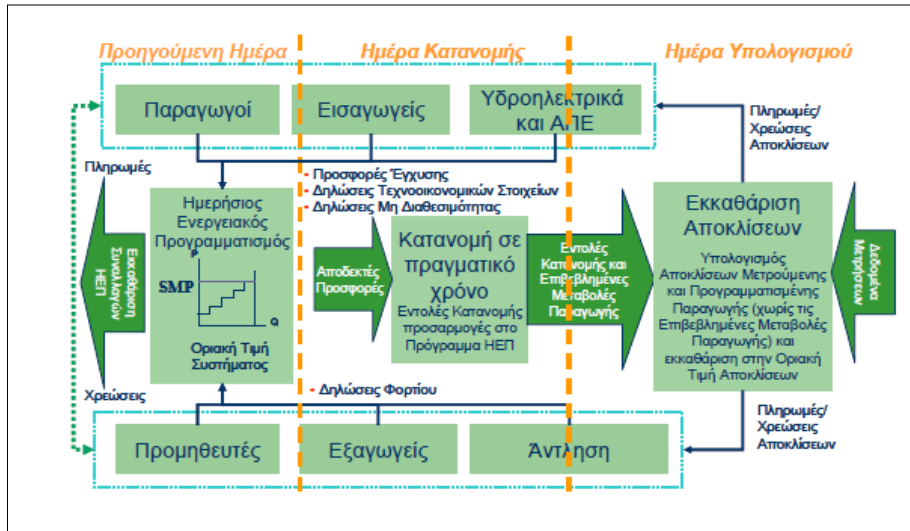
Προηγούμενη Ημέρα

Ημέρα Κατανομής

Ημέρα Υπολογισμού

Παραγωγοί

Εισαγωγείς

Υδροηλεκτρικά και ΑΠΕ

Πληρωμές/ Χρεώσεις Αποκλίσεων

Πληρωμές

- Προσφορές Έγχυσης
- Δηλώσεις Τεχνοοικονομικών Στοιχείων
- Δηλώσεις Μη Διαθεσιμότητας

Εκκαθάριση Συναλλαγών ΗΕΠ

Ημερήσιος Ενεργειακός Προγραμματισμός

SMP

Q

Οριακή Τιμή Συστήματος

Αποδεκτές Προσφορές

Κατανομή σε πραγματικό χρόνο

Εντολές Κατανομής προσαρμογές στο Πρόγραμμα ΗΕΠ

Εντολές Κατανομής και Επιβεβλημένες Μεταβολές Παραγωγής

Εκκαθάριση Αποκλίσεων

Υπολογισμός Αποκλίσεων Μετρούμενης και Προγραμματισμένης Παραγωγής (χωρίς τις Επιβεβλημένες Μεταβολές Παραγωγής) και εκκαθάριση στην Οριακή Τιμή Αποκλίσεων

Δεδομένα Μετρήσεων

Χρεώσεις

- Δηλώσεις Φορτίου

Πληρωμές/ Χρεώσεις Αποκλίσεων

Προμηθευτές

Εξαγωγείς

Άντληση